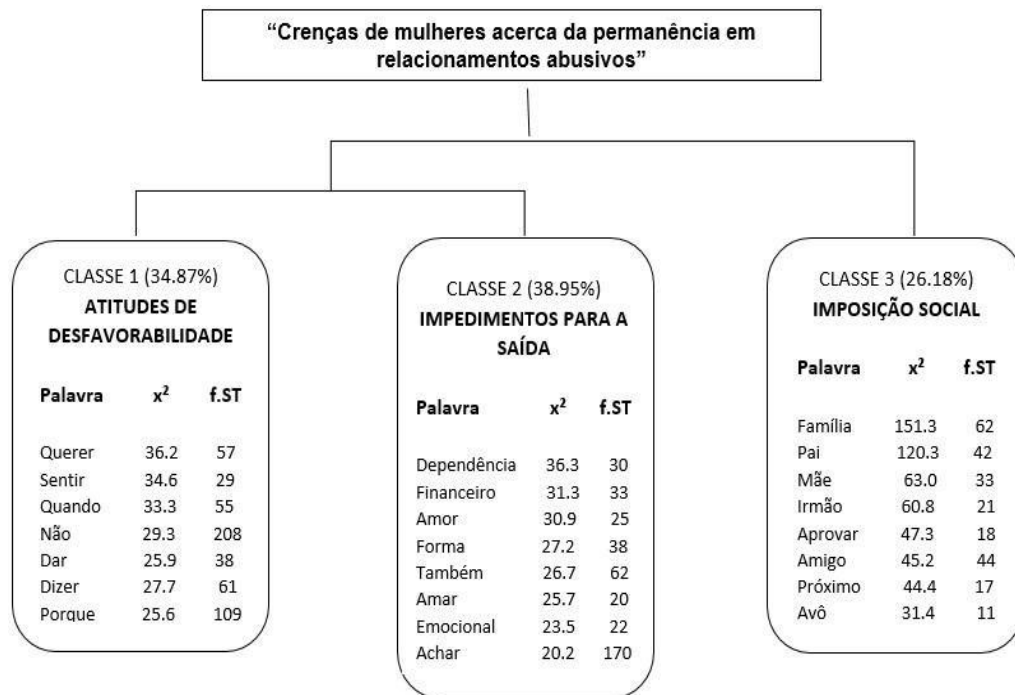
"Crenças de mulheres acerca da permanência em relacionamentos abusivos"

CLASSE 1 (34.87%)
**ATITUDES DE DESFAVORABILIDADE**

| Palavra | $x^2$ | f.ST |
|---|---|---|
| Querer | 36.2 | 57 |
| Sentir | 34.6 | 29 |
| Quando | 33.3 | 55 |
| Não | 29.3 | 208 |
| Dar | 25.9 | 38 |
| Dizer | 27.7 | 61 |
| Porque | 25.6 | 109 |

CLASSE 2 (38.95%)
**IMPEDIMENTOS PARA A SAÍDA**

| Palavra | $x^2$ | f.ST |
|---|---|---|
| Dependência | 36.3 | 30 |
| Financeiro | 31.3 | 33 |
| Amor | 30.9 | 25 |
| Forma | 27.2 | 38 |
| Também | 26.7 | 62 |
| Amar | 25.7 | 20 |
| Emocional | 23.5 | 22 |
| Achar | 20.2 | 170 |

CLASSE 3 (26.18%)
**IMPOSIÇÃO SOCIAL**

| Palavra | $x^2$ | f.ST |
|---|---|---|
| Família | 151.3 | 62 |
| Pai | 120.3 | 42 |
| Mãe | 63.0 | 33 |
| Irmão | 60.8 | 21 |
| Aprovar | 47.3 | 18 |
| Amigo | 45.2 | 44 |
| Próximo | 44.4 | 17 |
| Avô | 31.4 | 11 |